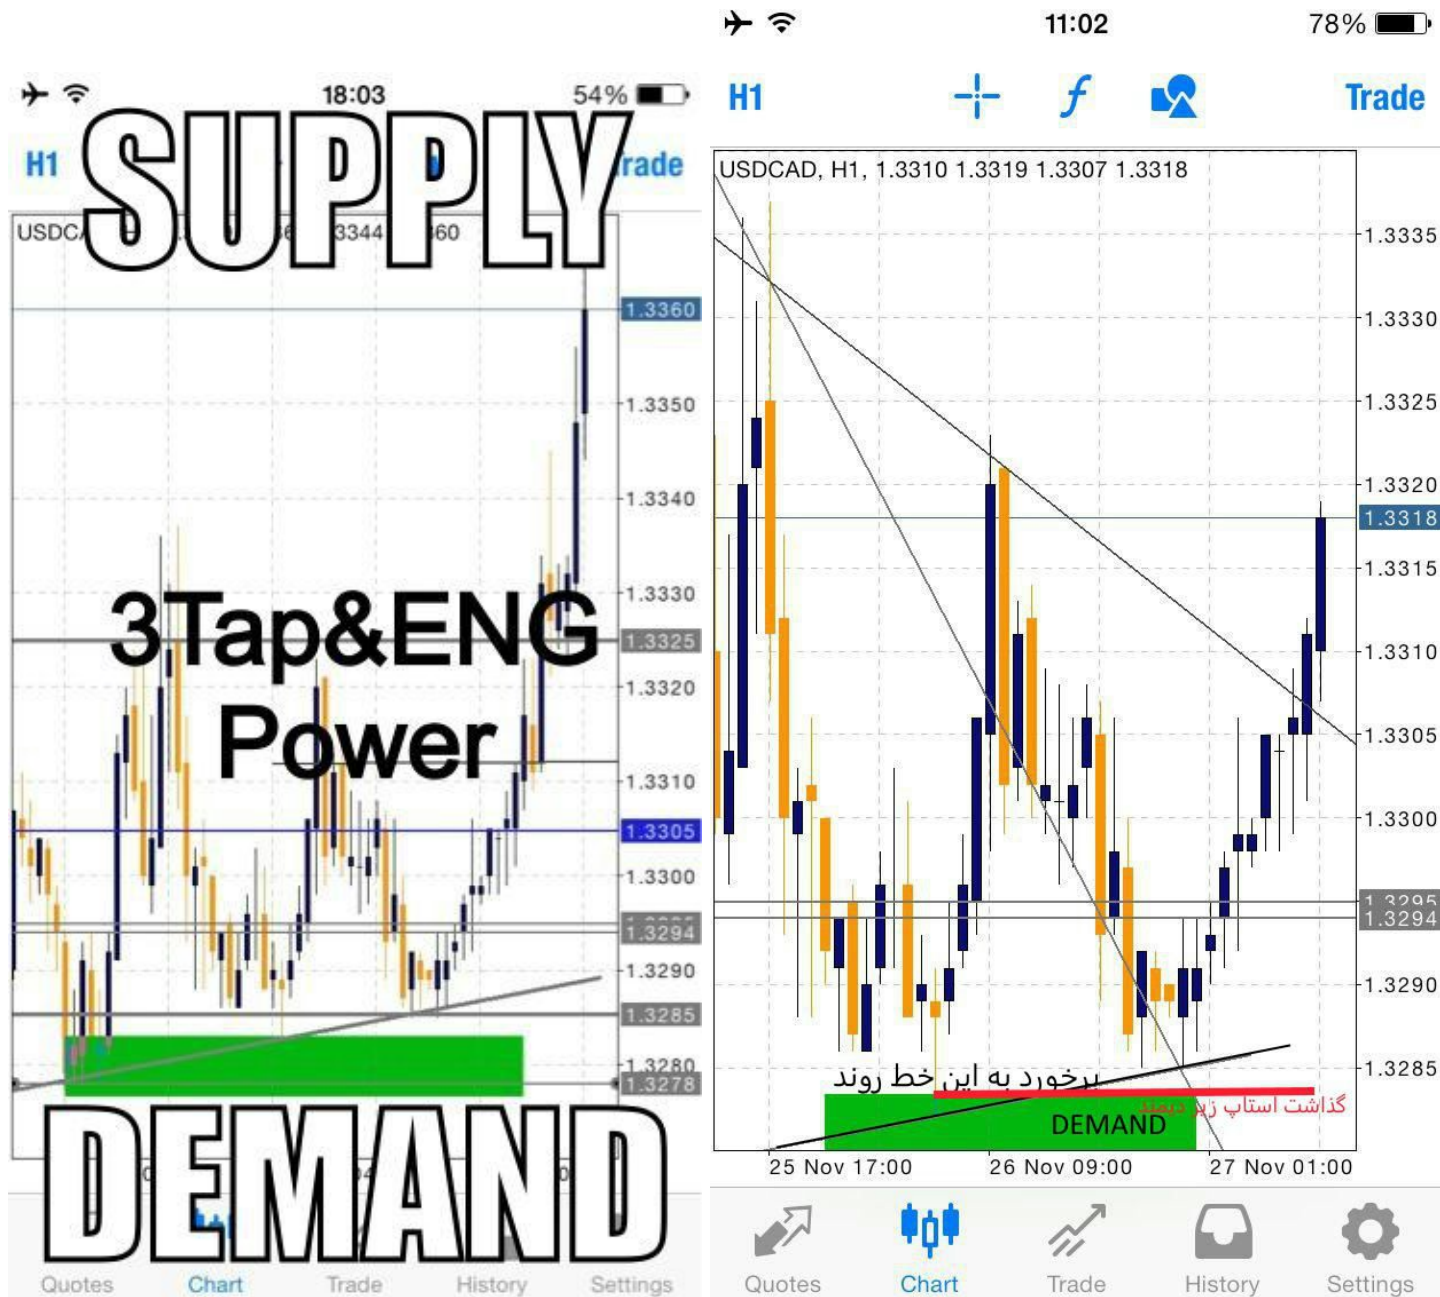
18:03
54%
H1
rade
SUPPLY
USDC
3344
60
1.3360
1.3350
1.3340
1.3330
1.3325
1.3320
1.3310
1.3305
1.3300
1.3294
1.3290
1.3285
1.3280
1.3278
3Tap&ENG
Power
DEMAND
Quotes
Chart
Trade
History
Settings

11:02
78%
H1
Trade
USDCAD, H1, 1.3310 1.3319 1.3307 1.3318
1.3335
1.3330
1.3325
1.3320
1.3318
1.3315
1.3310
1.3305
1.3300
1.3295
1.3294
1.3290
1.3285
برخورد به این خط روند
گذاشت استاپ زیر دیمند
DEMAND
25 Nov 17:00
26 Nov 09:00
27 Nov 01:00
Quotes
Chart
Trade
History
Settings